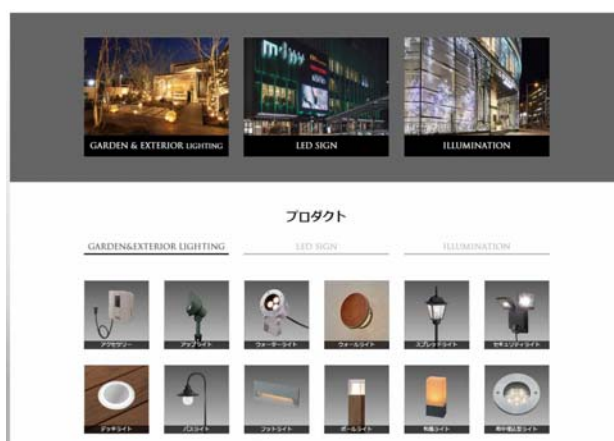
m-ing

GARDEN & EXTERIOR LIGHTING

LED SIGN

ILLUMINATION

プロダクト

GARDEN&EXTERIOR LIGHTING

LED SIGN

ILLUMINATION

アクセサリー

アップライト

ウォーターライト

ウォールライト

スパイクライト

セキュリティライト

デッキライト

パスライト

フットライト

ポールライト

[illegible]ライト

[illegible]ライト